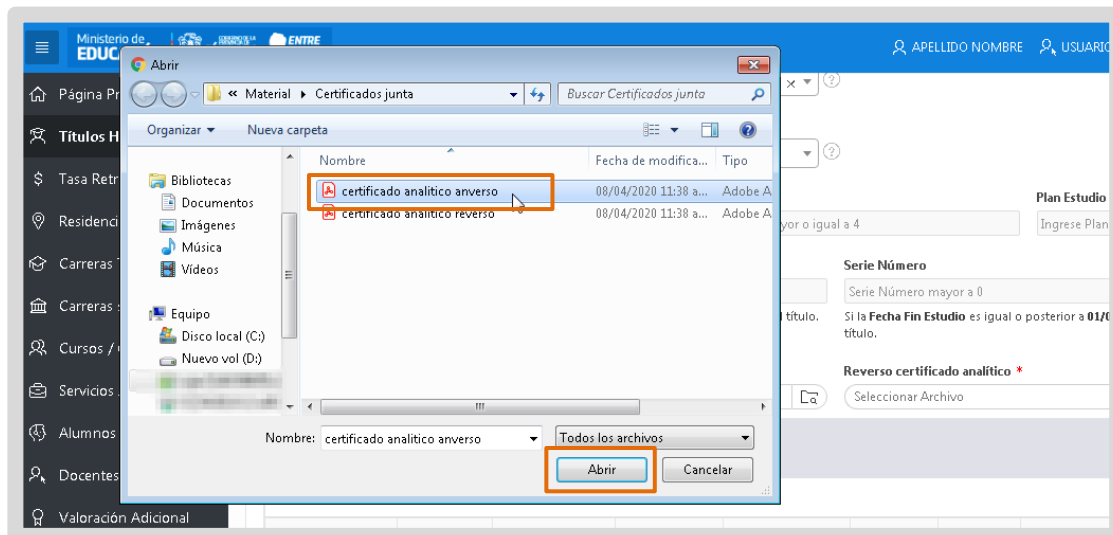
Ministerio de EDUC ENTRE

APELLIDO NOMBRE USUARIO

Página Pr
Títulos H
Tasa Retr
Residenci
Carreras
Carreras
Cursos /
Servicios
Alumnos
Docentes
Valoración Adicional

Abrir

« Material ▸ Certificados junta

Buscar Certificados junta

Organizar ▾ Nueva carpeta

Bibliotecas
Documentos
Imágenes
Música
Vídeos
Equipo
Disco local (C:)
Nuevo vol (D:)

| Nombre | Fecha de modifica... | Tipo |
|---|---|---|
| certificado analitico anverso | 08/04/2020 11:38 a... | Adobe A |
| certificado analitico reverso | 08/04/2020 11:38 a... | Adobe A |

Nombre: certificado analitico anverso

Todos los archivos

Abrir Cancelar

Plan Estudio
Ingrese Plan
yor o igual a 4
Serie Número
Serie Número mayor a 0
título.
Si la Fecha Fin Estudio es igual o posterior a 01/0 título.
Reverso certificado analítico *
Seleccionar Archivo